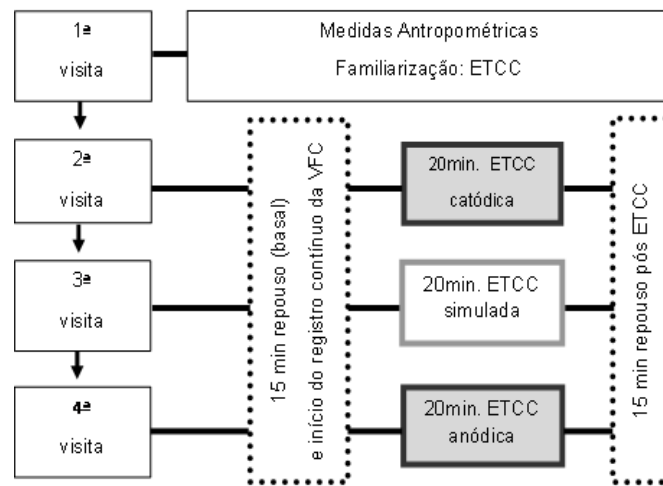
1ª visita

Medidas Antropométricas
Familiarização: ETCC

2ª visita

3ª visita

4ª visita

15 min repouso (basal) e início do registro contínuo da VFC

20min. ETCC catódica

20min. ETCC simulada

20min. ETCC anódica

15 min repouso pós ETCC